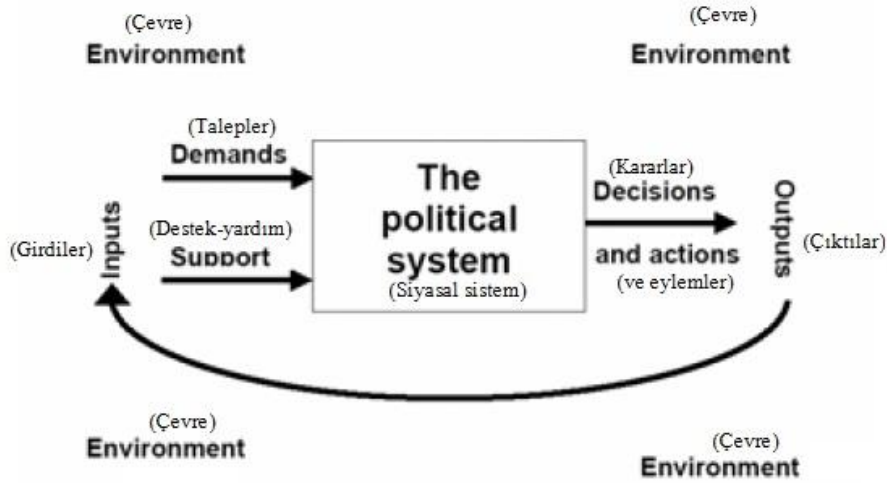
(Çevre)
Environment

(Çevre)
Environment

(Talepler)
Demands

(Destek-yardım)
Support

(Girdiler)
Inputs

The political system
(Siyasal sistem)

(Kararlar)
Decisions
and actions
(ve eylemler)

Outputs
(Çıktılar)

(Çevre)
Environment

(Çevre)
Environment